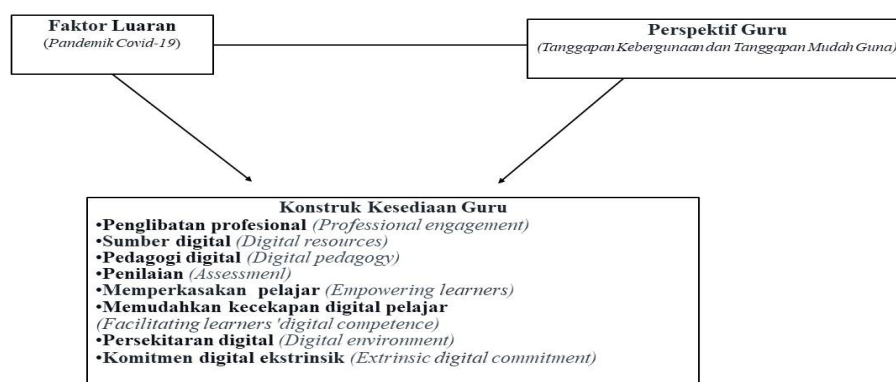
Faktor Luaran
(Pandemik Covid-19)

Perspektif Guru
(Tanggapan Kebergunaan dan Tanggapan Mudah Guna)

Konstruk Kesediaan Guru
•Penglibatan profesional (Professional engagement)
•Sumber digital (Digital resources)
•Pedagogi digital (Digital pedagogy)
•Penilaian (Assessment)
•Memperkasakan pelajar (Empowering learners)
•Memudahkan kecekapan digital pelajar (Facilitating learners 'digital competence)
•Persekitaran digital (Digital environment)
•Komitmen digital ekstrinsik (Extrinsic digital commitment)